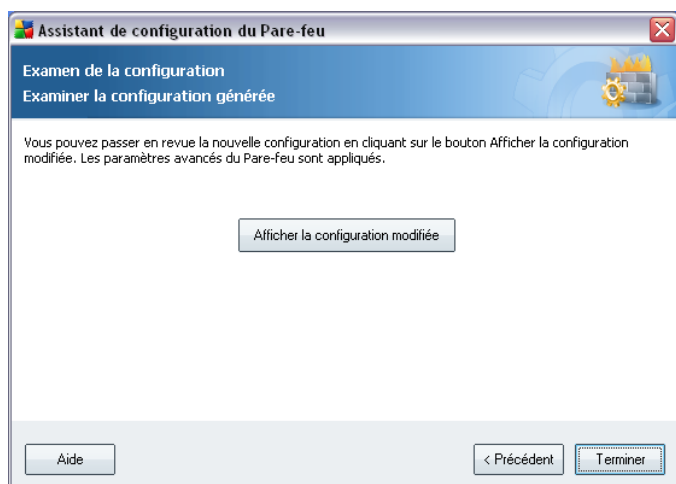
Assistant de configuration du Pare-feu

Examen de la configuration
Examiner la configuration générée

Vous pouvez passer en revue la nouvelle configuration en cliquant sur le bouton Afficher la configuration modifiée. Les paramètres avancés du Pare-feu sont appliqués.

Afficher la configuration modifiée

Aide

< Précédent

Terminer